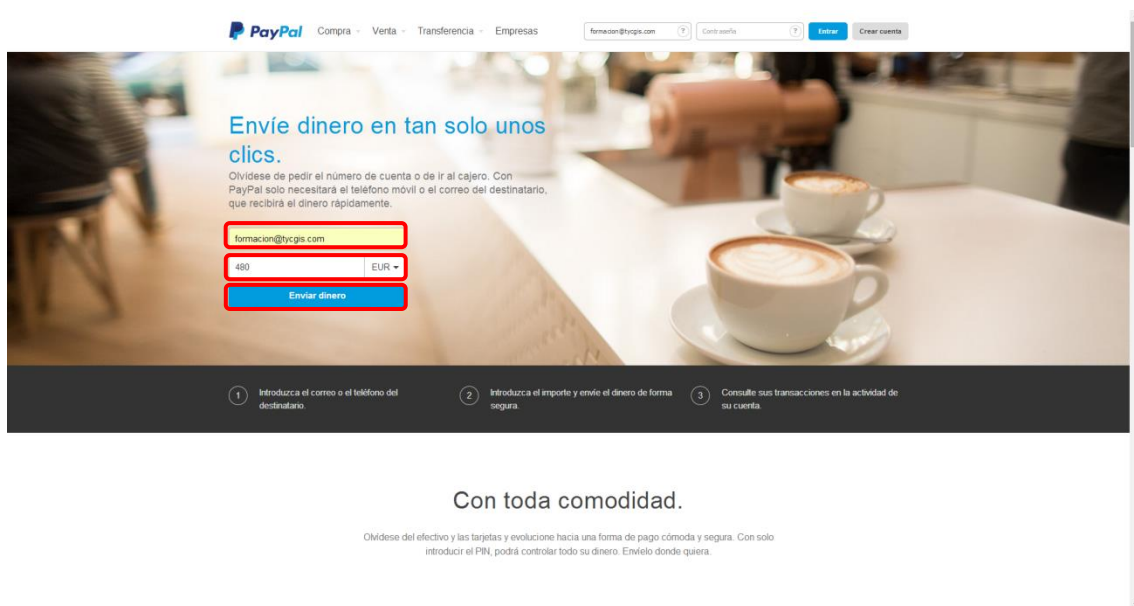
PayPal Compra Venta Transferencia Empresas formacion@tycgis.com ? Contraseña ? Entrar Crear cuenta

Envíe dinero en tan solo unos clics.

Olvídese de pedir el número de cuenta o de ir al cajero. Con PayPal solo necesitará el teléfono móvil o el correo del destinatario, que recibirá el dinero rápidamente.

formacion@tycgis.com

480 EUR

Enviar dinero

1 Introduzca el correo o el teléfono del destinatario.

2 Introduzca el importe y envíe el dinero de forma segura.

3 Consulte sus transacciones en la actividad de su cuenta.

Con toda comodidad.

Olvídese del efectivo y las tarjetas y evolucione hacia una forma de pago cómoda y segura. Con solo introducir el PIN, podrá controlar todo su dinero. Envíelo donde quiera.